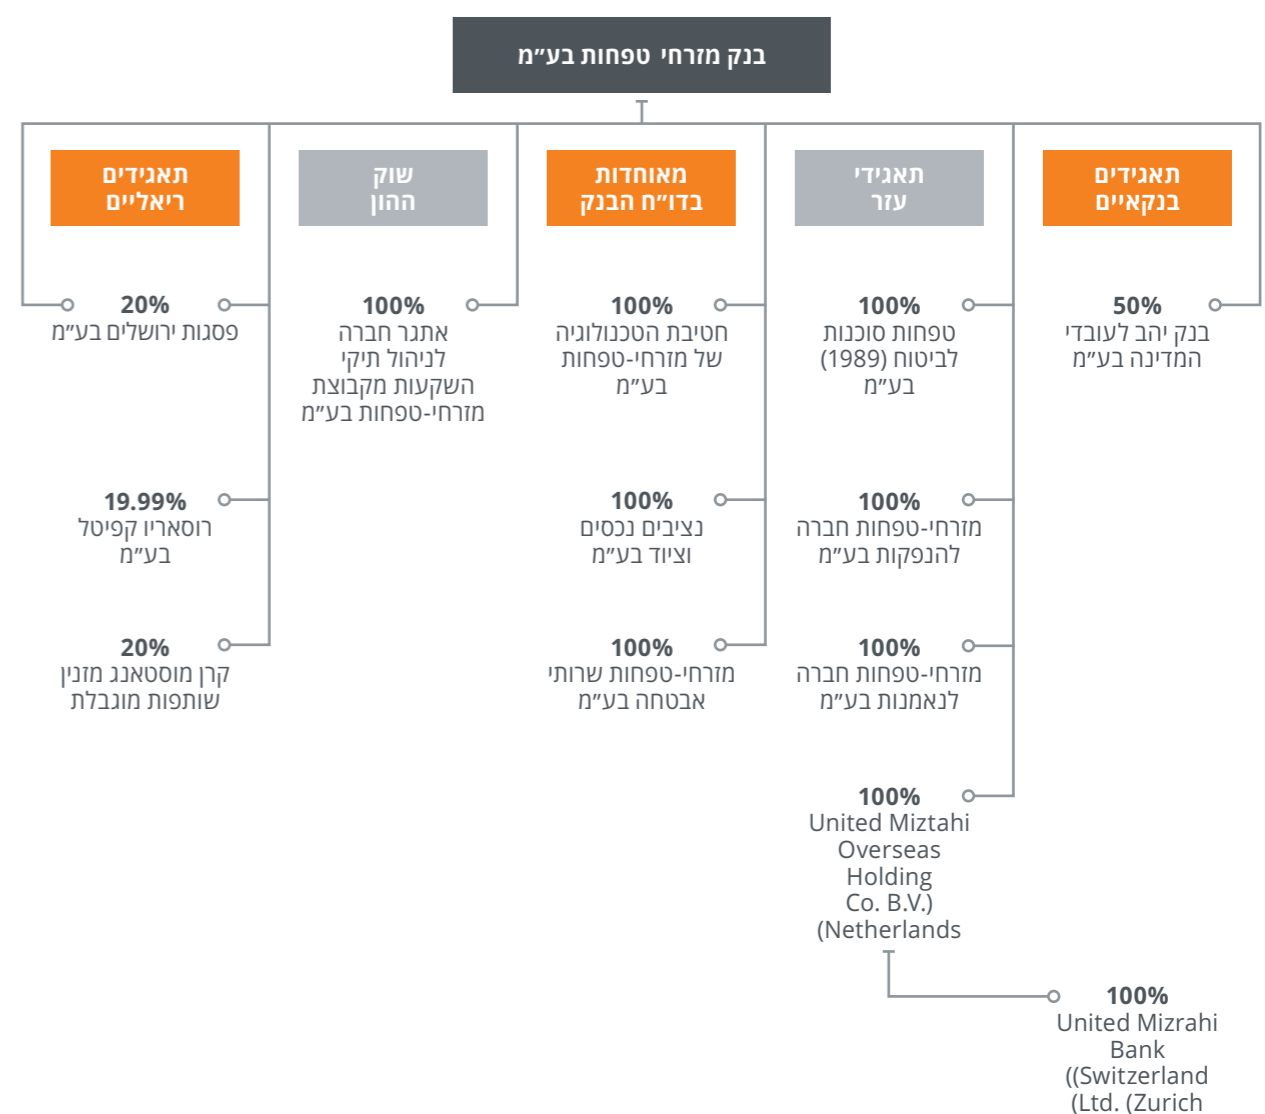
בנק מזרחי טפחות בע״מ

תאגידים בנקאיים

50%
בנק יהב לעובדי המדינה בע״מ

תאגידי עזר

100%
טפחות סוכנות לביטוח (1989) בע״מ

100%
מזרחי-טפחות חברה להנפקות בע״מ

100%
מזרחי-טפחות חברה לנאמנות בע״מ

100%
United Miztahi Overseas Holding Co. B.V.) (Netherlands

100%
United Mizrahi Bank ((Switzerland (Ltd. (Zurich

מאוחדות בדו״ח הבנק

100%
חטיבת הטכנולוגיה של מזרחי-טפחות בע״מ

100%
נציבים נכסים וציוד בע״מ

100%
מזרחי-טפחות שרותי אבטחה בע״מ

שוק ההון

100%
אתגר חברה לניהול תיקי השקעות מקבוצת מזרחי-טפחות בע״מ

תאגידים ריאליים

20%
פסגות ירושלים בע״מ

19.99%
רוסאריו קפיטל בע״מ

20%
קרן מוסטאנג מזנין שותפות מוגבלת